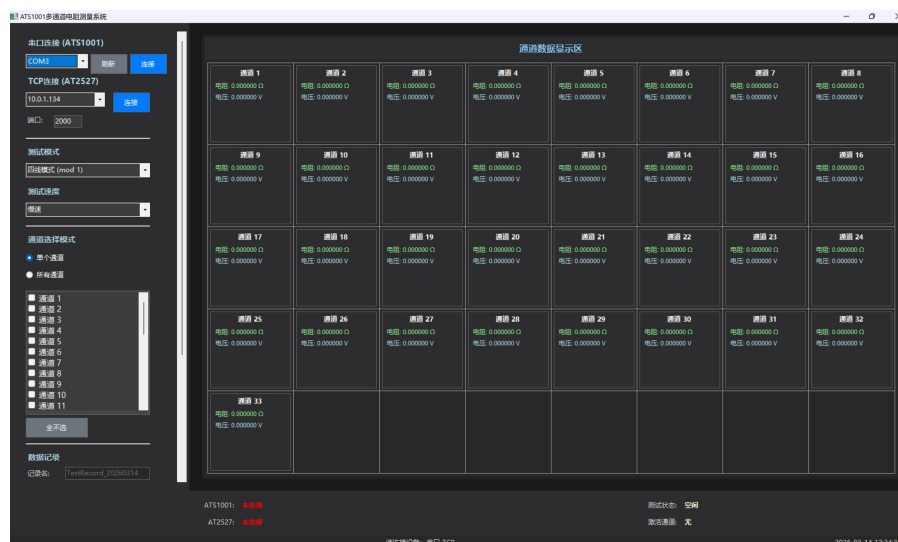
ATS1001多通道电阻测量系统

串口连接 (ATS1001)
COM3
刷新
连接
TCP连接 (AT2527)
10.0.1.134
连接
端口: 2000

测试模式
四线模式 (mod 1)
测试速度
慢速

通道选择模式
单个通道
所有通道

通道 1
通道 2
通道 3
通道 4
通道 5
通道 6
通道 7
通道 8
通道 9
通道 10
通道 11

全不选

数据记录
记录名: TestRecord_20260314

通道数据显示区

| 通道 1<br>电阻: 0.000000 Ω<br>电压: 0.000000 V | 通道 2<br>电阻: 0.000000 Ω<br>电压: 0.000000 V | 通道 3<br>电阻: 0.000000 Ω<br>电压: 0.000000 V | 通道 4<br>电阻: 0.000000 Ω<br>电压: 0.000000 V | 通道 5<br>电阻: 0.000000 Ω<br>电压: 0.000000 V | 通道 6<br>电阻: 0.000000 Ω<br>电压: 0.000000 V | 通道 7<br>电阻: 0.000000 Ω<br>电压: 0.000000 V | 通道 8<br>电阻: 0.000000 Ω<br>电压: 0.000000 V |
|---|---|---|---|---|---|---|---|
| 通道 9<br>电阻: 0.000000 Ω<br>电压: 0.000000 V | 通道 10<br>电阻: 0.000000 Ω<br>电压: 0.000000 V | 通道 11<br>电阻: 0.000000 Ω<br>电压: 0.000000 V | 通道 12<br>电阻: 0.000000 Ω<br>电压: 0.000000 V | 通道 13<br>电阻: 0.000000 Ω<br>电压: 0.000000 V | 通道 14<br>电阻: 0.000000 Ω<br>电压: 0.000000 V | 通道 15<br>电阻: 0.000000 Ω<br>电压: 0.000000 V | 通道 16<br>电阻: 0.000000 Ω<br>电压: 0.000000 V |
| 通道 17<br>电阻: 0.000000 Ω<br>电压: 0.000000 V | 通道 18<br>电阻: 0.000000 Ω<br>电压: 0.000000 V | 通道 19<br>电阻: 0.000000 Ω<br>电压: 0.000000 V | 通道 20<br>电阻: 0.000000 Ω<br>电压: 0.000000 V | 通道 21<br>电阻: 0.000000 Ω<br>电压: 0.000000 V | 通道 22<br>电阻: 0.000000 Ω<br>电压: 0.000000 V | 通道 23<br>电阻: 0.000000 Ω<br>电压: 0.000000 V | 通道 24<br>电阻: 0.000000 Ω<br>电压: 0.000000 V |
| 通道 25<br>电阻: 0.000000 Ω<br>电压: 0.000000 V | 通道 26<br>电阻: 0.000000 Ω<br>电压: 0.000000 V | 通道 27<br>电阻: 0.000000 Ω<br>电压: 0.000000 V | 通道 28<br>电阻: 0.000000 Ω<br>电压: 0.000000 V | 通道 29<br>电阻: 0.000000 Ω<br>电压: 0.000000 V | 通道 30<br>电阻: 0.000000 Ω<br>电压: 0.000000 V | 通道 31<br>电阻: 0.000000 Ω<br>电压: 0.000000 V | 通道 32<br>电阻: 0.000000 Ω<br>电压: 0.000000 V |
| 通道 33<br>电阻: 0.000000 Ω<br>电压: 0.000000 V | | | | | | | |

ATS1001: 未连接
AT2527: 未连接
测试状态: 空闲
激活通道: 无
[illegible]
2026-03-14 12:14:3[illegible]